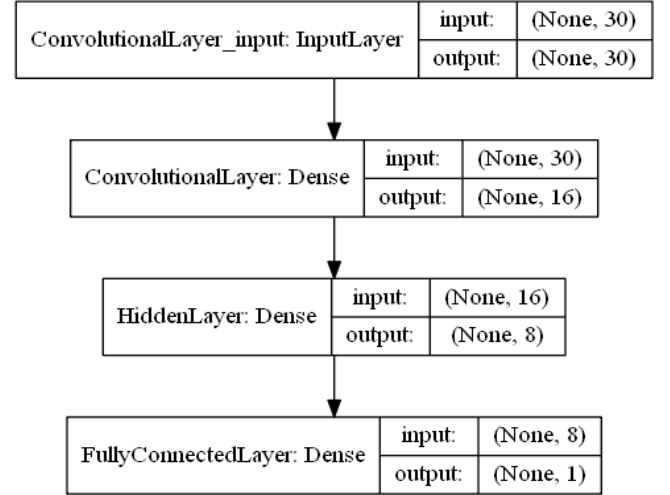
ConvolutionalLayer_input: InputLayer
input: (None, 30)
output: (None, 30)

ConvolutionalLayer: Dense
input: (None, 30)
output: (None, 16)

HiddenLayer: Dense
input: (None, 16)
output: (None, 8)

FullyConnectedLayer: Dense
input: (None, 8)
output: (None, 1)